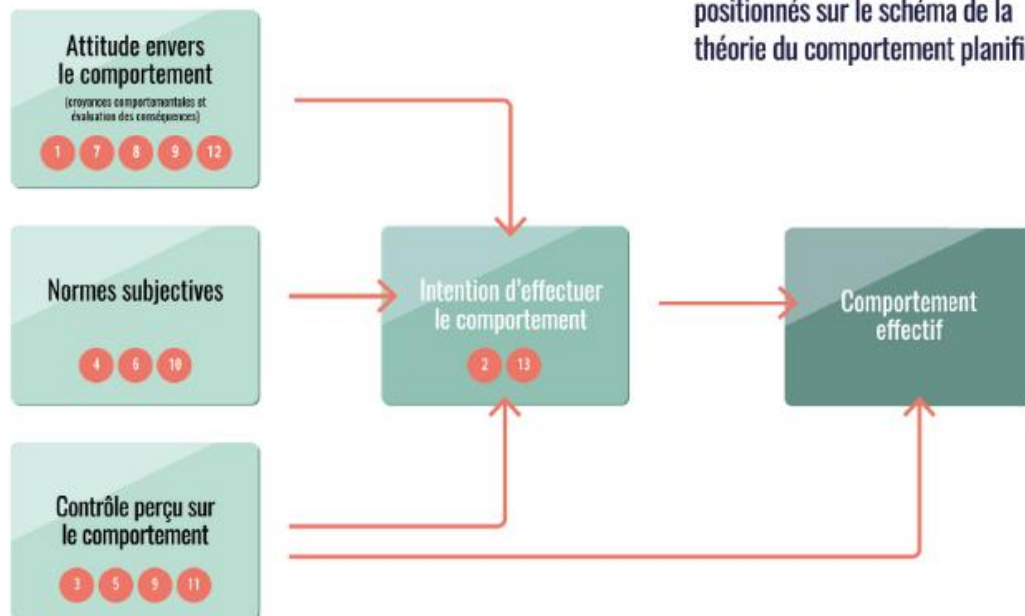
positionnés sur le schéma de la théorie du comportement planifi

Attitude envers le comportement

(croyances comportementales et évaluation des conséquences)

1 7 8 9 12

Normes subjectives

4 6 10

Contrôle perçu sur le comportement

3 5 9 11

Intention d'effectuer le comportement

2 13

Comportement effectif